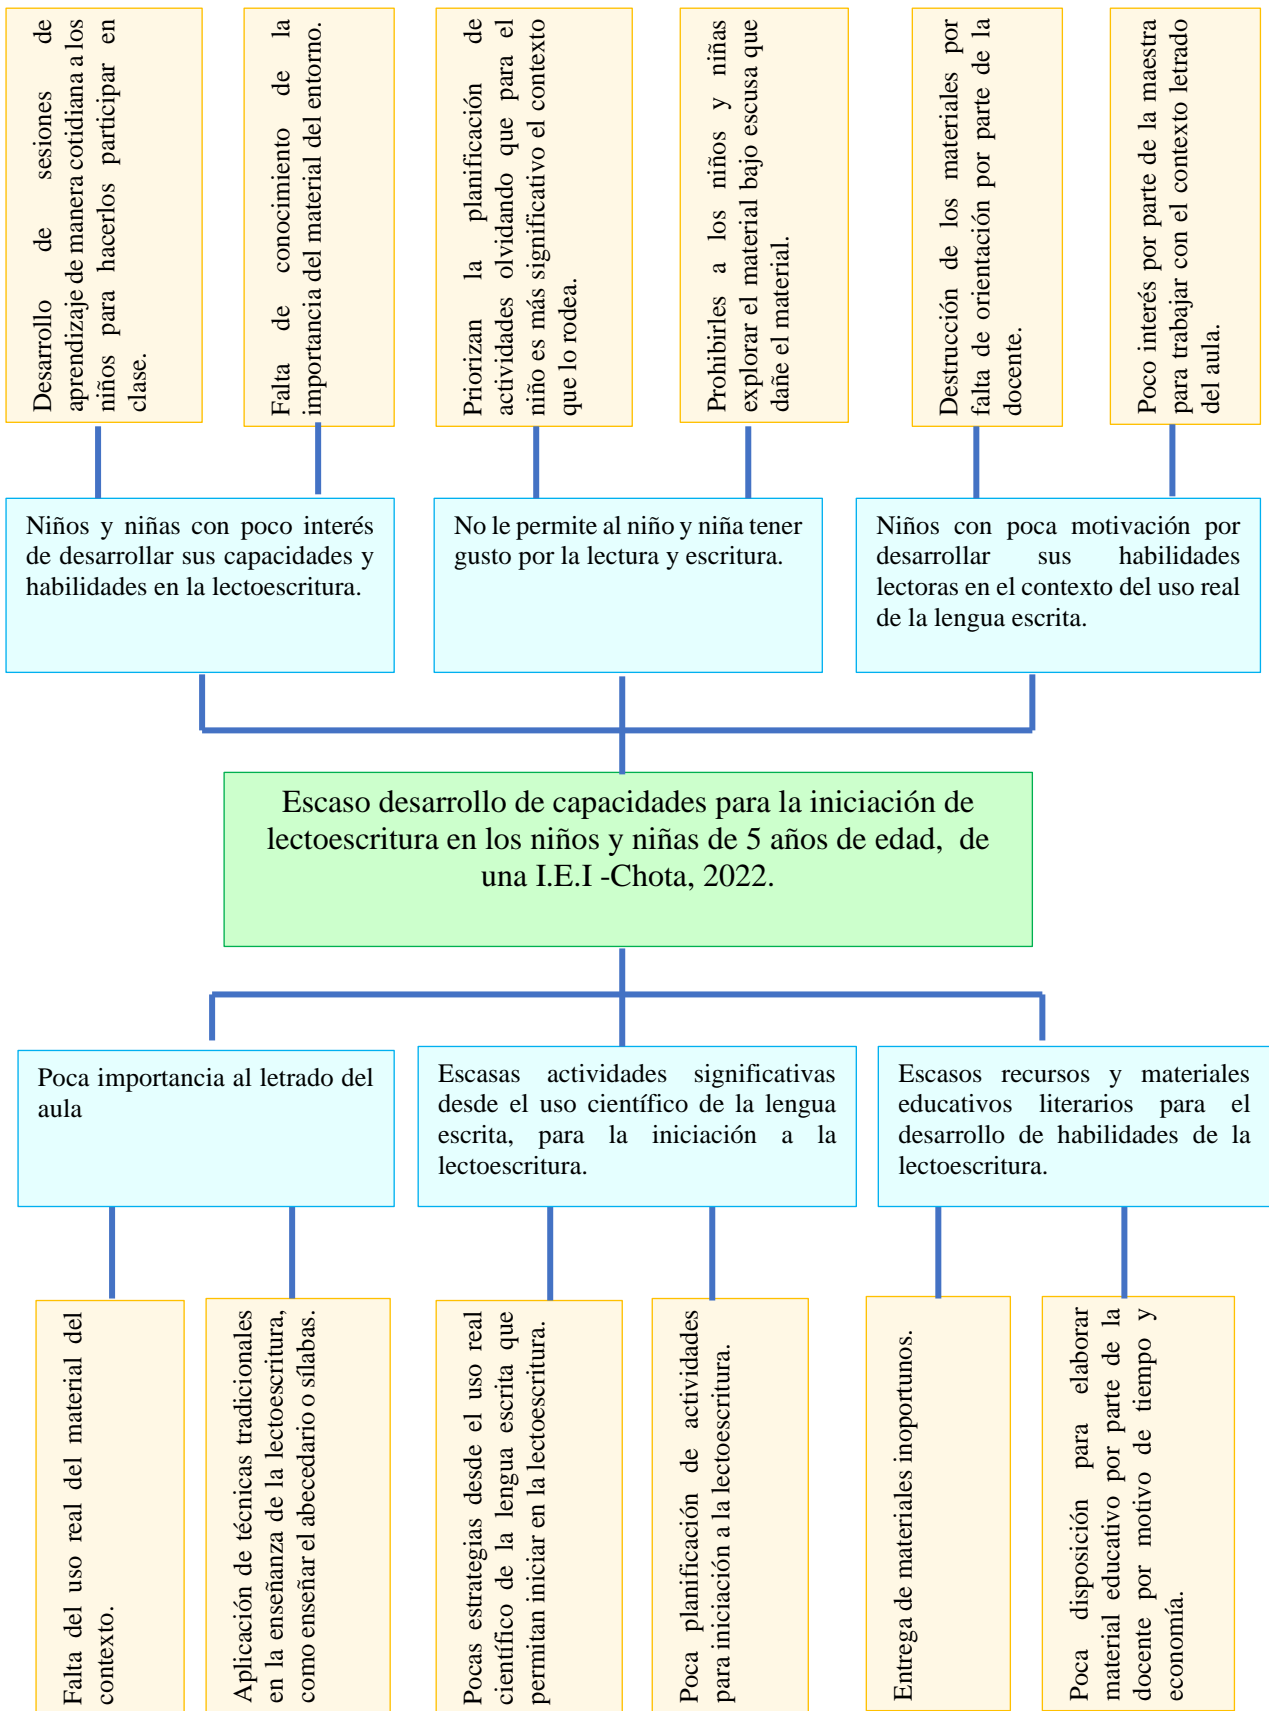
Desarrollo de sesiones de aprendizaje de manera cotidiana a los niños para hacerlos participar en clase.

Falta de conocimiento de la importancia del material del entorno.

Priorizan la planificación de actividades olvidando que para el niño es más significativo el contexto que lo rodea.

Prohibirles a los niños y niñas explorar el material bajo escusa que dañe el material.

Destrucción de los materiales por falta de orientación por parte de la docente.

Poco interés por parte de la maestra para trabajar con el contexto letrado del aula.

Niños y niñas con poco interés de desarrollar sus capacidades y habilidades en la lectoescritura.

No le permite al niño y niña tener gusto por la lectura y escritura.

Niños con poca motivación por desarrollar sus habilidades lectoras en el contexto del uso real de la lengua escrita.

Escaso desarrollo de capacidades para la iniciación de lectoescritura en los niños y niñas de 5 años de edad, de una I.E.I -Chota, 2022.

Poca importancia al letrado del aula

Escasas actividades significativas desde el uso científico de la lengua escrita, para la iniciación a la lectoescritura.

Escasos recursos y materiales educativos literarios para el desarrollo de habilidades de la lectoescritura.

Falta del uso real del material del contexto.

Aplicación de técnicas tradicionales en la enseñanza de la lectoescritura, como enseñar el abecedario o sílabas.

Pocas estrategias desde el uso real científico de la lengua escrita que permitan iniciar en la lectoescritura.

Poca planificación de actividades para iniciación a la lectoescritura.

Entrega de materiales inoportunos.

Poca disposición para elaborar material educativo por parte de la docente por motivo de tiempo y economía.